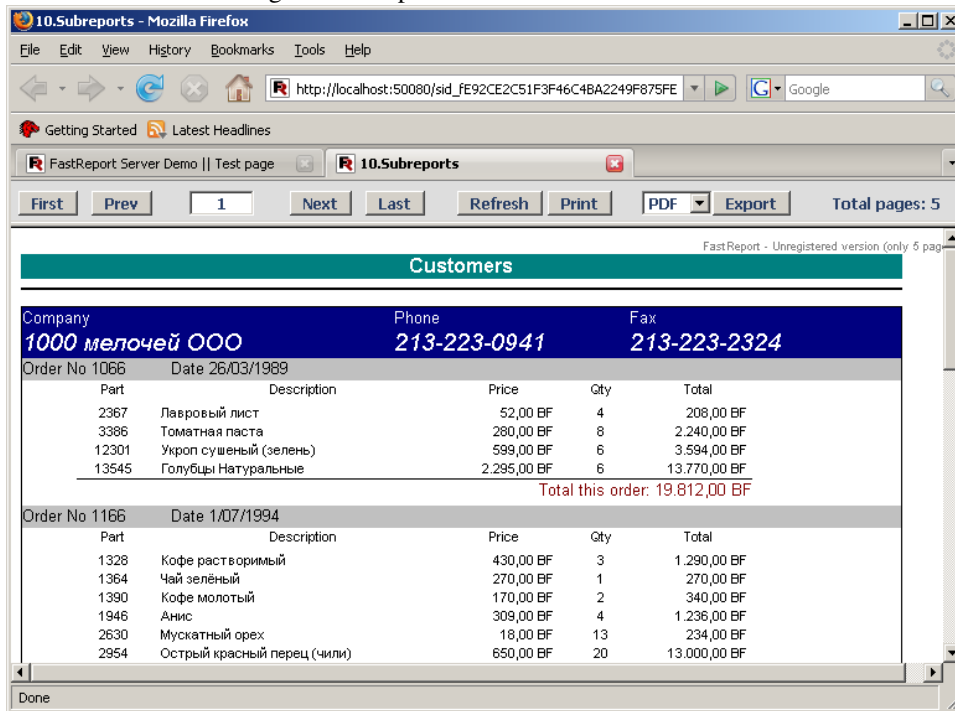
10.Subreports - Mozilla Firefox

File Edit View History Bookmarks Tools Help

http://localhost:50080/sid_fE92CE2C51F3F46C4BA2249F875FE

Google

Getting Started Latest Headlines

FastReport Server Demo || Test page

10.Subreports

First Prev 1 Next Last Refresh Print PDF Export Total pages: 5

FastReport - Unregistered version (only 5 pag

Customers

| Company | Phone | Fax |
|---|---|---|
| 1000 мелочей ООО | 213-223-0941 | 213-223-2324 |

Order No 1066 Date 26/03/1989

| Part | Description | Price | Qty | Total |
|---|---|---|---|---|
| 2367 | Лавровый лист | 52,00 BF | 4 | 208,00 BF |
| 3386 | Томатная паста | 280,00 BF | 8 | 2.240,00 BF |
| 12301 | Укроп сушеный (зелень) | 599,00 BF | 6 | 3.594,00 BF |
| 13545 | Голубцы Натуральные | 2.295,00 BF | 6 | 13.770,00 BF |

Total this order: 19.812,00 BF

Order No 1166 Date 1/07/1994

| Part | Description | Price | Qty | Total |
|---|---|---|---|---|
| 1328 | Кофе растворимый | 430,00 BF | 3 | 1.290,00 BF |
| 1364 | Чай зелёный | 270,00 BF | 1 | 270,00 BF |
| 1390 | Кофе молотый | 170,00 BF | 2 | 340,00 BF |
| 1946 | Анис | 309,00 BF | 4 | 1.236,00 BF |
| 2630 | Мускатный орех | 18,00 BF | 13 | 234,00 BF |
| 2954 | Острый красный перец (чили) | 650,00 BF | 20 | 13.000,00 BF |

Done